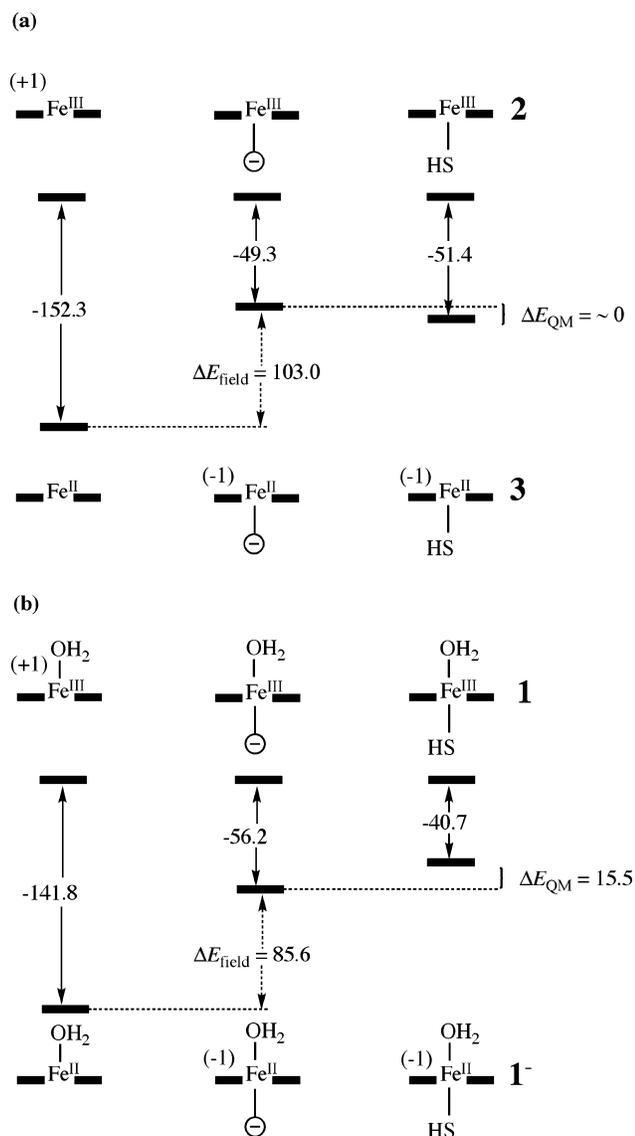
(a)

(+1)
Fe$^{III}$

Fe$^{III}$
$\ominus$

Fe$^{III}$
HS
2

-152.3

-49.3

-51.4

$\Delta E_{QM}$ = ~ 0

$\Delta E_{field}$ = 103.0

Fe$^{II}$

(-1)
Fe$^{II}$
$\ominus$

(-1)
Fe$^{II}$
HS
3

(b)

(+1) OH$_2$
Fe$^{III}$

OH$_2$
Fe$^{III}$
$\ominus$

OH$_2$
Fe$^{III}$
HS
1

-141.8

-56.2

-40.7

$\Delta E_{QM}$ = 15.5

$\Delta E_{field}$ = 85.6

OH$_2$
Fe$^{II}$

OH$_2$
(-1) Fe$^{II}$
$\ominus$

OH$_2$
(-1) Fe$^{II}$
HS
1$^{-}$